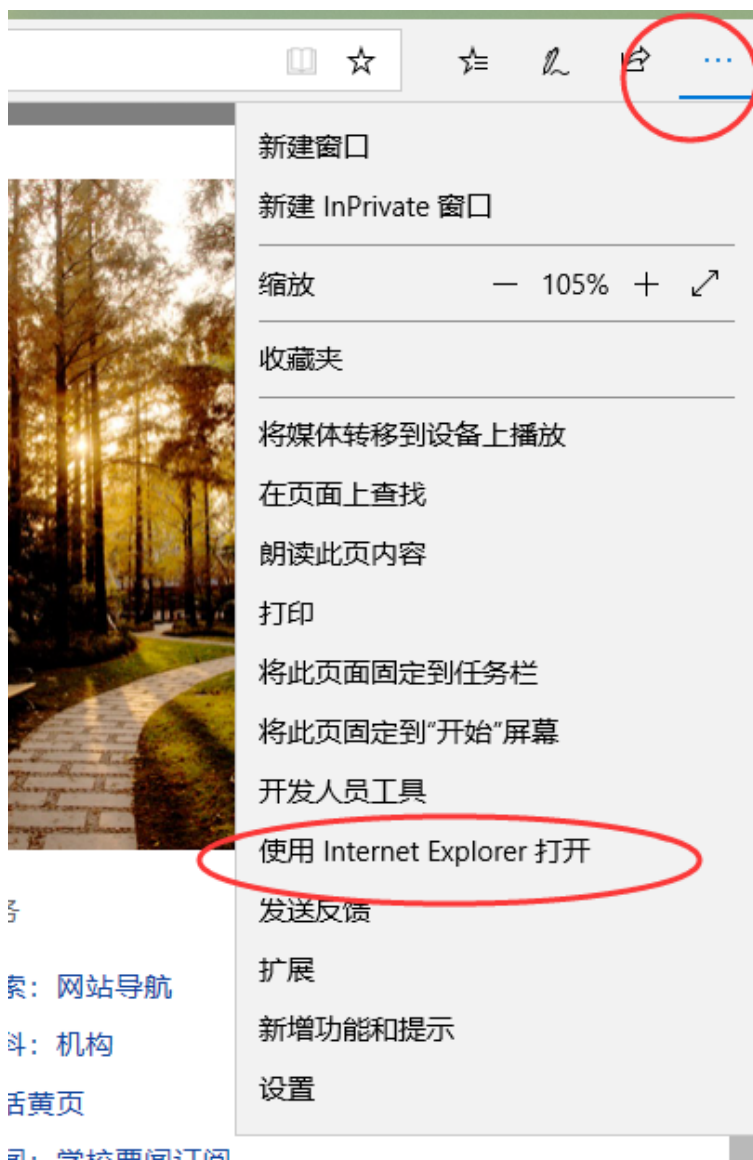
···

新建窗口

新建 InPrivate 窗口

缩放 — 105% +

收藏夹

将媒体转移到设备上播放

在页面上查找

朗读此页内容

打印

将此页面固定到任务栏

将此页固定到"开始"屏幕

开发人员工具

使用 Internet Explorer 打开

发送反馈

扩展

新增功能和提示

设置

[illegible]务

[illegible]索：网站导航

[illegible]料：机构

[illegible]话黄页

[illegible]